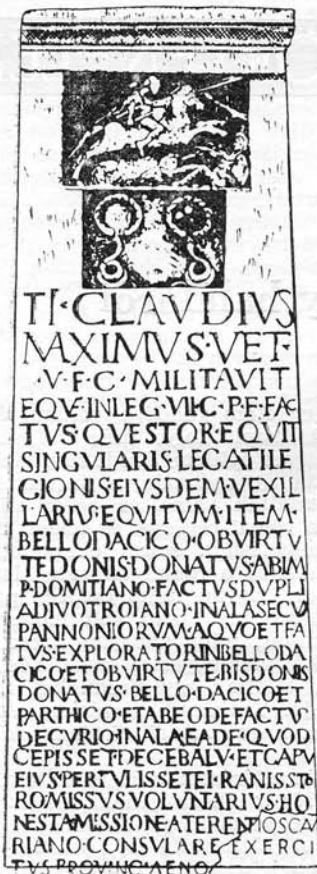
TI·CLAVDIVS
MAXIMVS·VET·
·V·F·C·MILITAVIT
EQV·IN LEG·VII·C·P·F·FAC
TVS·QVESTORE·QVIT
SINGVLARIS·LEGATI LE
GIONIS·EIVSDEM·VEXIL
LARIVS·EQVITVM·ITEM
BELLO DACICO·OB VIRTV
TE DONIS DONATVS·AB IM
P·DOMITIANO·FACTVS DVPLI
A DIVO TROIANO·IN ALA SECVA
PANNONIORVM A QVO ET FA
TVS·EXPLORATOR IN BELLO DA
CICO·ET OB VIRTVTE BIS DONIS
DONATVS·BELLO·DACICO·ET
PARTHICO·ET AB EO DE FACTV
DECVRIO·IN ALA·EADE·QVOD
CEPISSET DECEBALV·ET CAPV
EIVS PERTVLISSET EI·RANISSTO
RO·MISSVS VOLVNTARIVS·HO
NESTA MISSIONE A TERENTIO SCA
RIANO·CONSVLARE·EXERCI
TVS·PROVINCIAE NO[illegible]